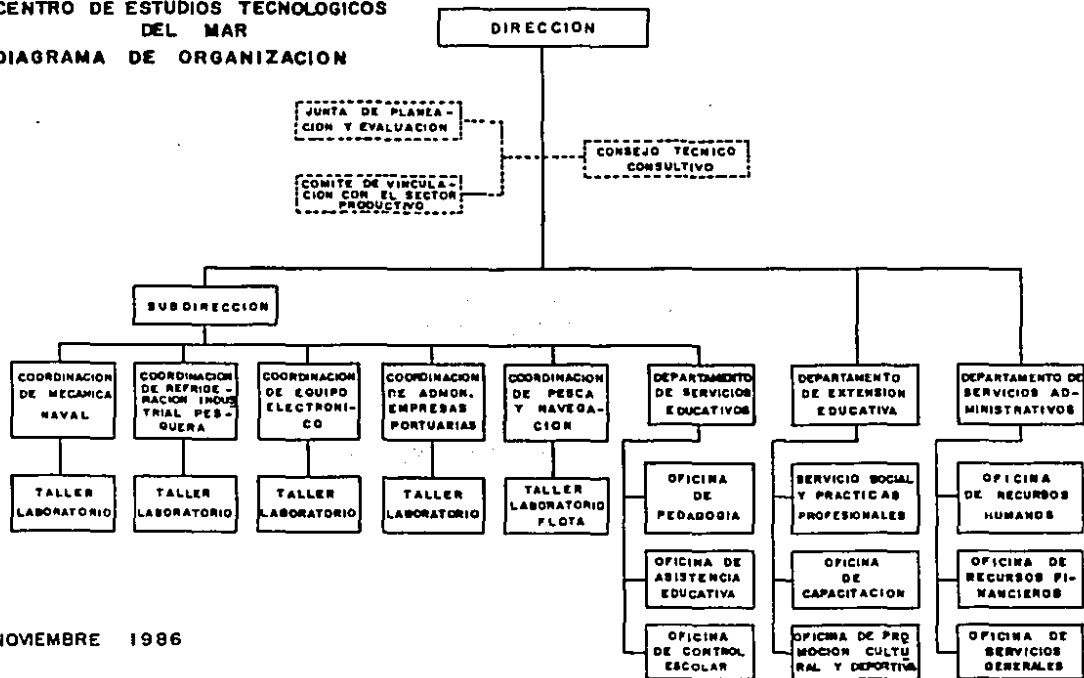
CENTRO DE ESTUDIOS TECNOLOGICOS DEL MAR
DIAGRAMA DE ORGANIZACION

DIRECCION

JUNTA DE PLANEACION Y EVALUACION

COMITE DE VINCULACION CON EL SECTOR PRODUCTIVO

CONSEJO TECNICO CONSULTIVO

SUBDIRECCION

COORDINACION DE MECANICA NAVAL

COORDINACION DE REFRIGERACION INDUSTRIAL PESQUERA

COORDINACION DE EQUIPO ELECTRONICO

COORDINACION DE ADMON. EMPRESAS PORTUARIAS

COORDINACION DE PESCA Y NAVEGACION

DEPARTAMENTO DE SERVICIOS EDUCATIVOS

DEPARTAMENTO DE EXTENSION EDUCATIVA

DEPARTAMENTO DE SERVICIOS ADMINISTRATIVOS

TALLER LABORATORIO

TALLER LABORATORIO

TALLER LABORATORIO

TALLER LABORATORIO

TALLER LABORATORIO FLOTA

OFICINA DE PEDAGOGIA

OFICINA DE ASISTENCIA EDUCATIVA

OFICINA DE CONTROL ESCOLAR

SERVICIO SOCIAL Y PRACTICAS PROFESIONALES

OFICINA DE CAPACITACION

OFICINA DE PROMOCION CULTURAL Y DEPORTIVA

OFICINA DE RECURSOS HUMANOS

OFICINA DE RECURSOS FINANCIEROS

OFICINA DE SERVICIOS GENERALES

NOVIEMBRE 1986